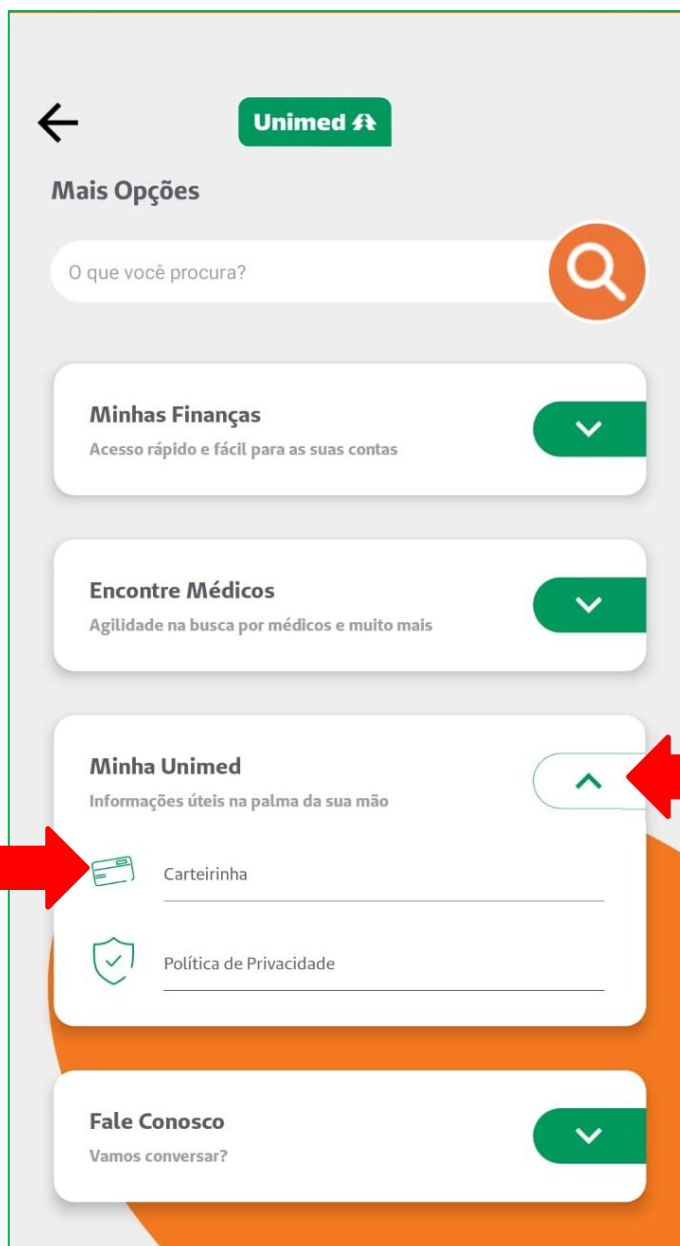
Unimed

Mais Opções

O que você procura?

Minhas Finanças
Acesso rápido e fácil para as suas contas

Encontre Médicos
Agilidade na busca por médicos e muito mais

Minha Unimed
Informações úteis na palma da sua mão

Carteirinha

Política de Privacidade

Fale Conosco
Vamos conversar?